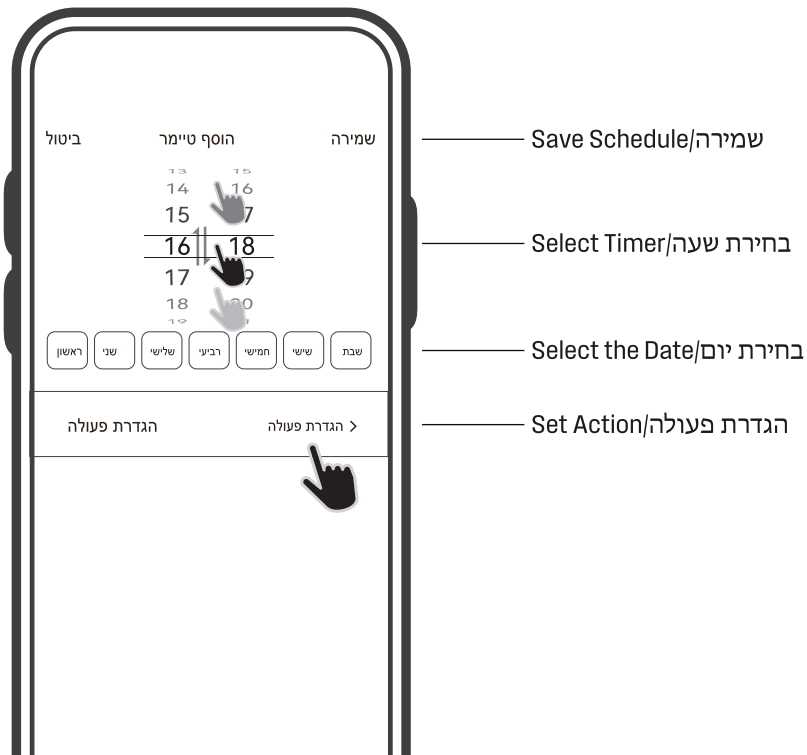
ביטול הוסף טיימר שמירה

13 15
14 16
15 17
16 18
17 19
18 20

ראשון שני שלישי רביעי חמישי שישי שבת

הגדרת פעולה הגדרת פעולה >

Save Schedule/שמירה

Select Timer/בחירת שעה

Select the Date/בחירת יום

Set Action/הגדרת פעולה